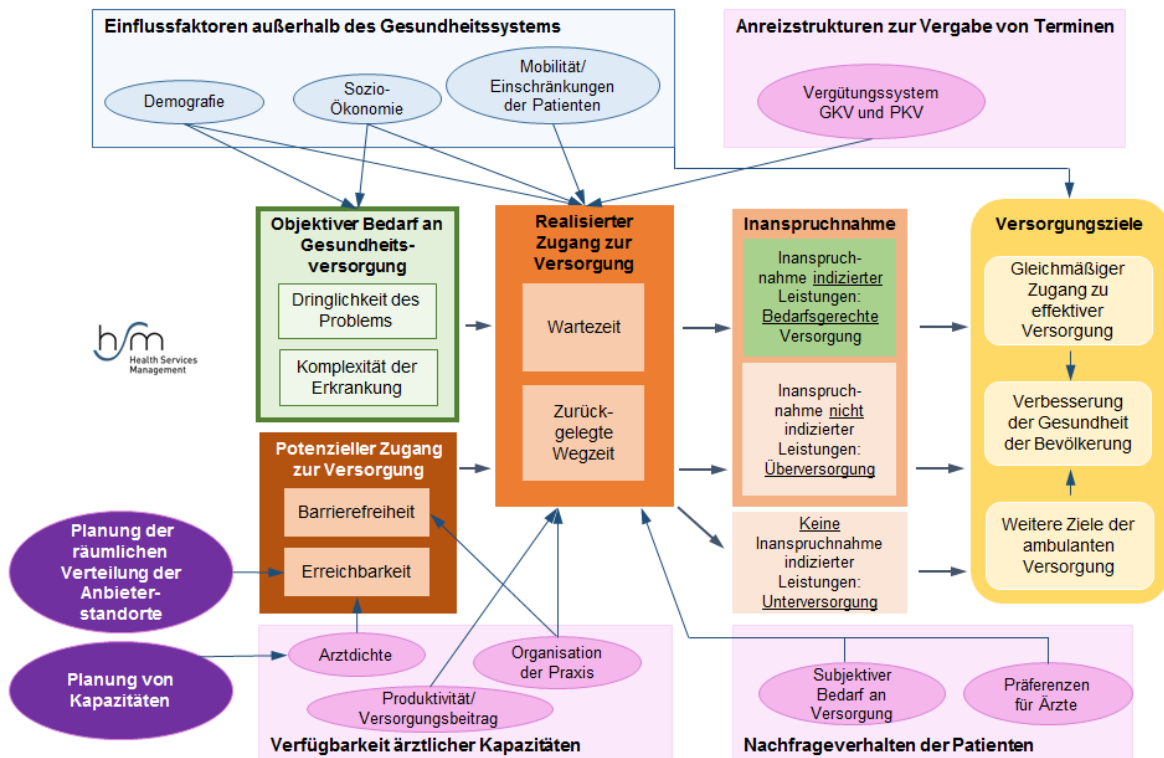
Einflussfaktoren außerhalb des Gesundheitssystems

Demografie

Sozio-Ökonomie

Mobilität/ Einschränkungen der Patienten

Anreizstrukturen zur Vergabe von Terminen

Vergütungssystem GKV und PKV

Objektiver Bedarf an Gesundheitsversorgung

Dringlichkeit des Problems

Komplexität der Erkrankung

hsm Health Services Management

Realisierter Zugang zur Versorgung

Wartezeit

Zurückgelegte Wegzeit

Inanspruchnahme

Inanspruchnahme indizierter Leistungen: Bedarfsgerechte Versorgung

Inanspruchnahme nicht indizierter Leistungen: Überversorgung

Keine Inanspruchnahme indizierter Leistungen: Unterversorgung

Versorgungsziele

Gleichmäßiger Zugang zu effektiver Versorgung

Verbesserung der Gesundheit der Bevölkerung

Weitere Ziele der ambulanten Versorgung

Potenzieller Zugang zur Versorgung

Barrierefreiheit

Erreichbarkeit

Planung der räumlichen Verteilung der Anbieterstandorte

Planung von Kapazitäten

Arztdichte

Organisation der Praxis

Produktivität/ Versorgungsbeitrag

Verfügbarkeit ärztlicher Kapazitäten

Subjektiver Bedarf an Versorgung

Präferenzen für Ärzte

Nachfrageverhalten der Patienten